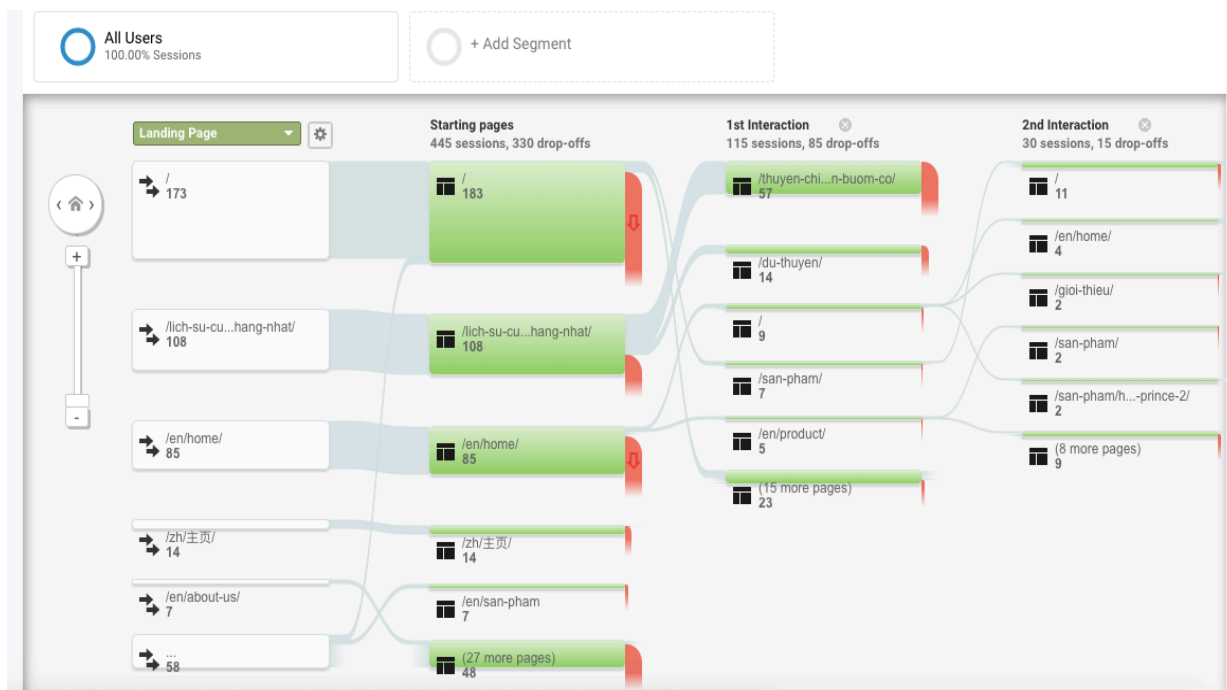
All Users
100.00% Sessions

+ Add Segment

Landing Page

Starting pages
445 sessions, 330 drop-offs

1st Interaction
115 sessions, 85 drop-offs

2nd Interaction
30 sessions, 15 drop-offs

/
173

/lich-su-cu...hang-nhat/
108

/en/home/
85

/zh/主页/
14

/en/about-us/
7

...
58

/
183

/lich-su-cu...hang-nhat/
108

/en/home/
85

/zh/主页/
14

/en/san-pham
7

(27 more pages)
48

/thuyen-chi...n-buom-co/
57

/du-thuyen/
14

/
9

/san-pham/
7

/en/product/
5

(15 more pages)
23

/
11

/en/home/
4

/gioi-thieu/
2

/san-pham/
2

/san-pham/h...-prince-2/
2

(8 more pages)
9